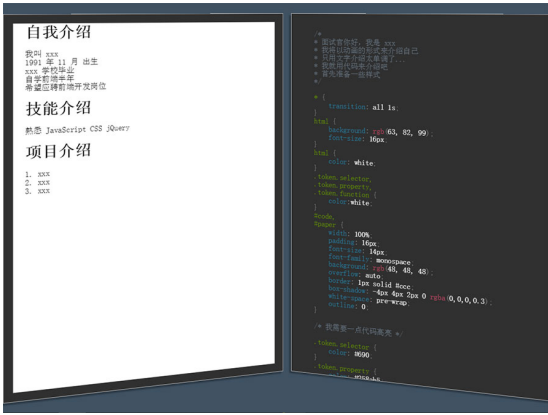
自我介绍

我叫 xxx
1991 年 11 月 出生
xxx 学校毕业
自学前端半年
希望应聘前端开发岗位

技能介绍

熟悉 JavaScript CSS jQuery

项目介绍

1. xxx
2. xxx
3. xxx

/*
* 面试官你好，我是 xxx
* 我将以动画的形式来介绍自己
* 只用文字介绍太单调了
* 我就用代码来介绍吧
* 首先准备一些样式
*/

* {
transition: all 1s;
}
html {
background: rgb(63, 82, 99);
font-size: 16px
}
html {
color: white;
}
.token.selector,
.token.property,
.token.function {
color:white;
}
#code,
#paper {
width: 100%;
padding: 16px;
font-size: 14px;
font-family: monospace;
background: rgb(48, 48, 48);
overflow: auto;
border: 1px solid #ccc;
box-shadow: -4px 4px 2px 0 rgba(0,0,0,0.3);
white-space: pre-wrap;
outline: 0;
}

/* 我需要一点代码高亮 */

.token.selector {
color: #690;
}
.token.property {
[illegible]